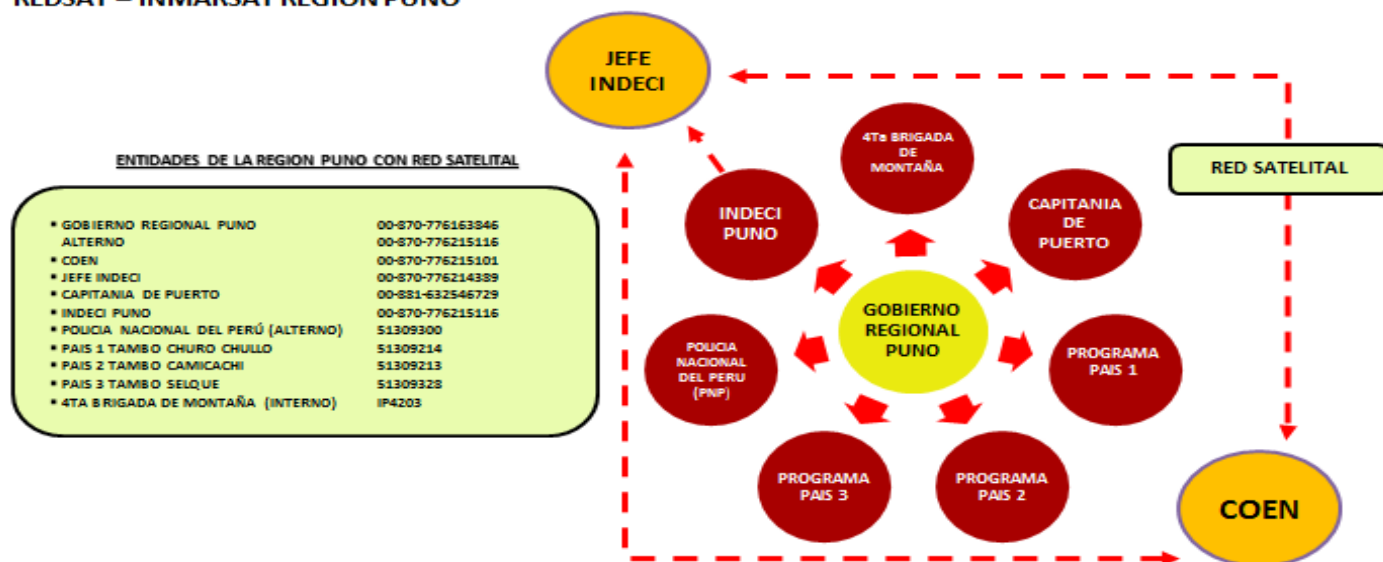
REDSAT – INMARSAT REGION PUNO

JEFE INDECI

ENTIDADES DE LA REGION PUNO CON RED SATELITAL

| | |
|---|---|
| • GOBIERNO REGIONAL PUNO | 00-870-776163846 |
| ALTERNO | 00-870-776215116 |
| • COEN | 00-870-776215101 |
| • JEFE INDECI | 00-870-776214389 |
| • CAPITANIA DE PUERTO | 00-881-632546729 |
| • INDECI PUNO | 00-870-776215116 |
| • POLICIA NACIONAL DEL PERÚ (ALTERNO) | 51309300 |
| • PAIS 1 TAMBO CHURO CHULLO | 51309214 |
| • PAIS 2 TAMBO CAMICACHI | 51309213 |
| • PAIS 3 TAMBO SELQUE | 51309328 |
| • 4TA BRIGADA DE MONTAÑA (INTERNO) | IP4203 |

4Ta BRIGADA DE MONTAÑA

INDECI PUNO

CAPITANIA DE PUERTO

GOBIERNO REGIONAL PUNO

POLICIA NACIONAL DEL PERU (PNP)

PROGRAMA PAIS 1

PROGRAMA PAIS 3

PROGRAMA PAIS 2

RED SATELITAL

COEN